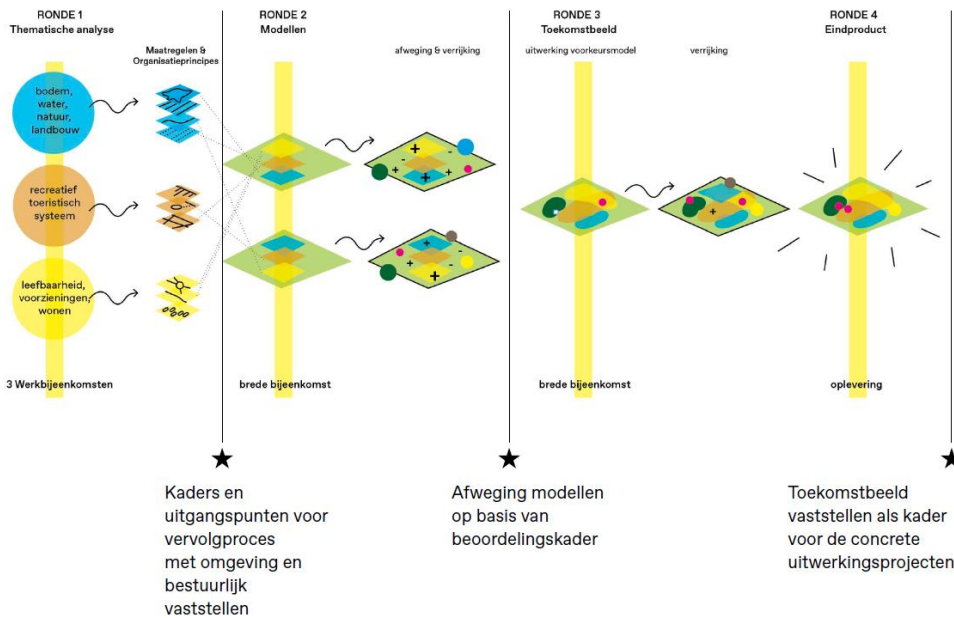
RONDE 1
Thematische analyse

Maatregelen & Organisatieprincipes

bodem, water, natuur, landbouw

recreatief toeristisch systeem

leefbaarheid, voorzieningen, wonen

3 Werkbijeenkomsten

RONDE 2
Modellen

afweging & verrijking

brede bijeenkomst

RONDE 3
Toekomstbeeld

uitwerking voorkeursmodel

verrijking

brede bijeenkomst

RONDE 4
Eindproduct

oplevering

Kaders en uitgangspunten voor vervolgproces met omgeving en bestuurlijk vaststellen

Afweging modellen op basis van beoordelingskader

Toekomstbeeld vaststellen als kader voor de concrete uitwerkingsprojecten